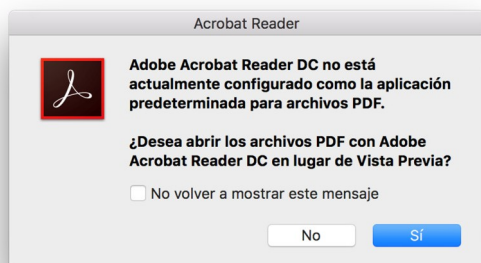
Acrobat Reader

Adobe Acrobat Reader DC no está actualmente configurado como la aplicación predeterminada para archivos PDF.

¿Desea abrir los archivos PDF con Adobe Acrobat Reader DC en lugar de Vista Previa?

No volver a mostrar este mensaje

No

Sí